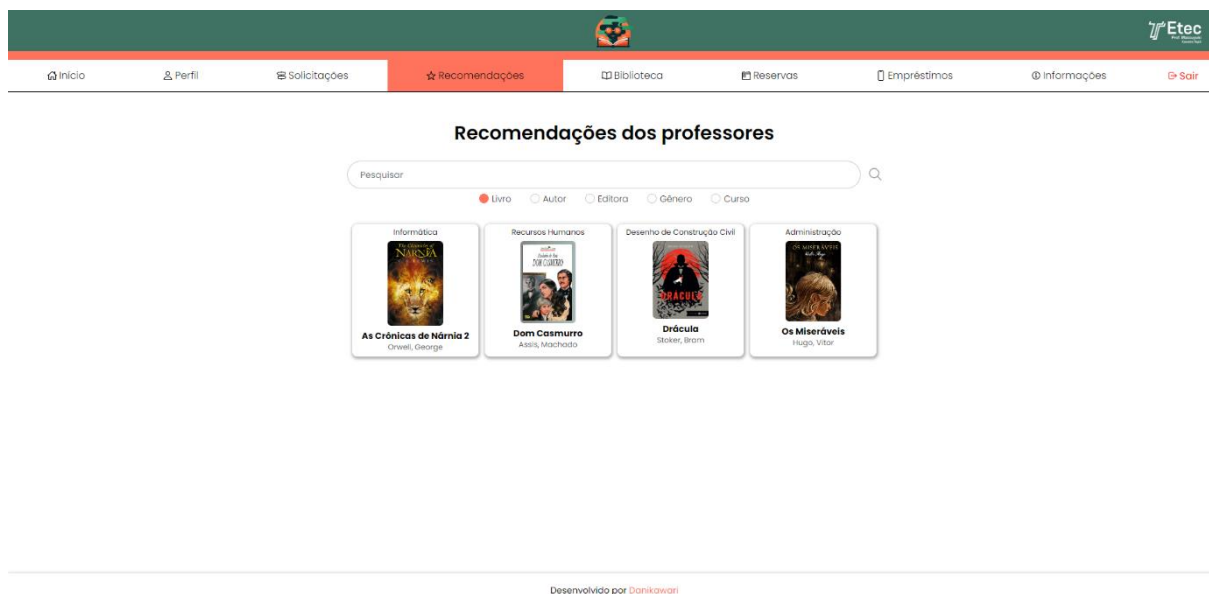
Etec

Início
Perfil
Solicitações
Recomendações
Biblioteca
Reservas
Empréstimos
Informações
Sair

Recomendações dos professores

Pesquisar

Livro
Autor
Editora
Gênero
Curso

Informática
The Chronicles of NARNIA
As Crônicas de Nárnia 2
Orwell, George

Recursos Humanos
DOM CASMURRO
Dom Casmurro
Assis, Machado

Desenho de Construção Civil
DRACULA
Drácula
Stoker, Bram

Administração
OS MISERÁVEIS
Os Miseráveis
Hugo, Vitor

Desenvolvido por Danikawari